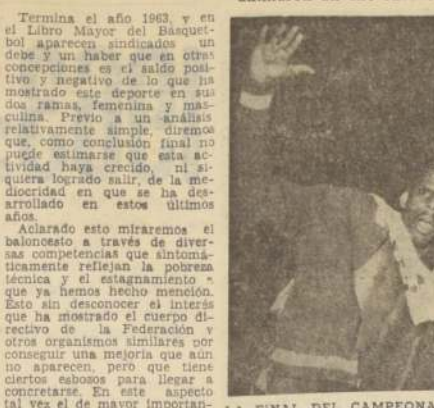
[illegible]

Termina el año 1963, y en el Libro Mayor del Básquetbol aparecen sindicados un debe y un haber que en otras concepciones es el saldo positivo y negativo de lo que ha mostrado este deporte en sus dos ramas, femenina y masculina. Previo a un análisis relativamente simple, diremos que, como conclusión final no puede estimarse que esta actividad haya crecido, ni siquiera logrado salir, de la mediocridad en que se ha desarrollado en estos últimos años.

Aclarado esto miraremos el baloncesto a través de diversas competencias que sintomáticamente reflejan la pobreza técnica y el estagnamiento que ya hemos hecho mención. Esto sin desconocer el interés que ha mostrado el cuerpo directivo de la Federación y otros organismos similares por conseguir una mejoría que aún no aparecen, pero que tiene ciertos esbozos para llegar a concretarse. En este aspecto tal vez el de mayor importan-

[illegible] FINAL DEL CAMPEONA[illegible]